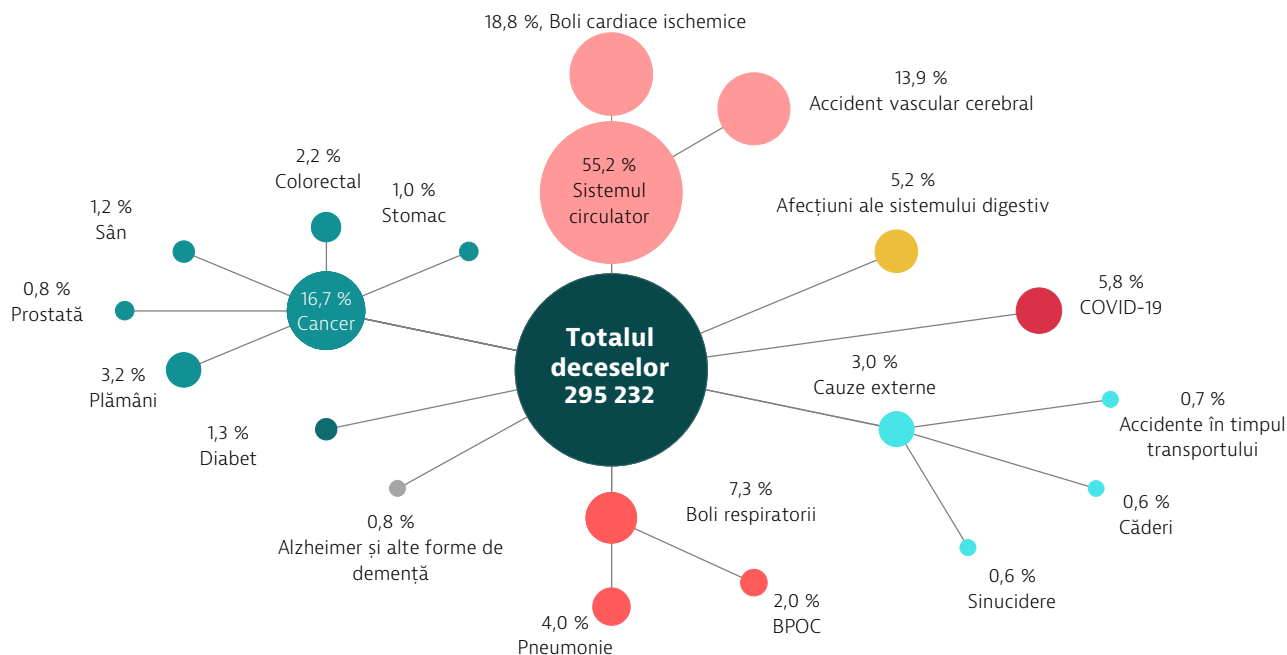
18,8 %, Boli cardiace ischemice

13,9 %
Accident vascular cerebral

55,2 %
Sistemul circulator

2,2 %
Colorectal

1,0 %
Stomac

1,2 %
Sân

5,2 %
Afecțiuni ale sistemului digestiv

0,8 %
Prostată

16,7 %
Cancer

Totalul deceselor 295 232

5,8 %
COVID-19

3,2 %
Plămâni

3,0 %
Cauze externe

0,7 %
Accidente în timpul transportului

1,3 %
Diabet

0,6 %
Căderi

7,3 %
Boli respiratorii

0,8 %
Alzheimer și alte forme de demență

0,6 %
Sinucidere

2,0 %
BPOC

4,0 %
Pneumonie